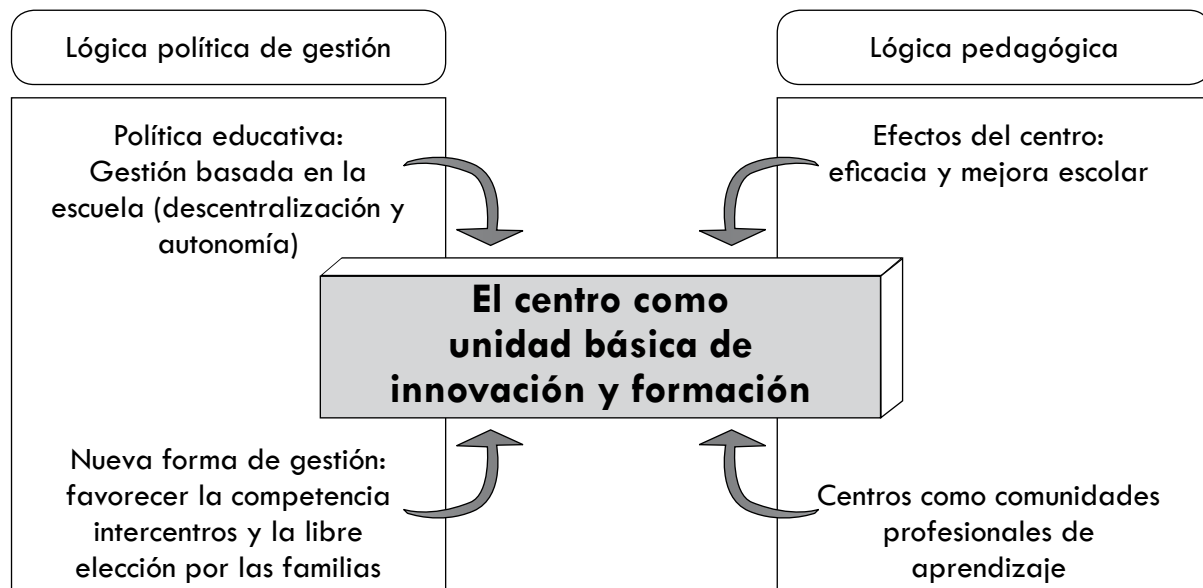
Lógica política de gestión

Lógica pedagógica

Política educativa: Gestión basada en la escuela (descentralización y autonomía)

Efectos del centro: eficacia y mejora escolar

El centro como unidad básica de innovación y formación

Nueva forma de gestión: favorecer la competencia intercentros y la libre elección por las familias

Centros como comunidades profesionales de aprendizaje